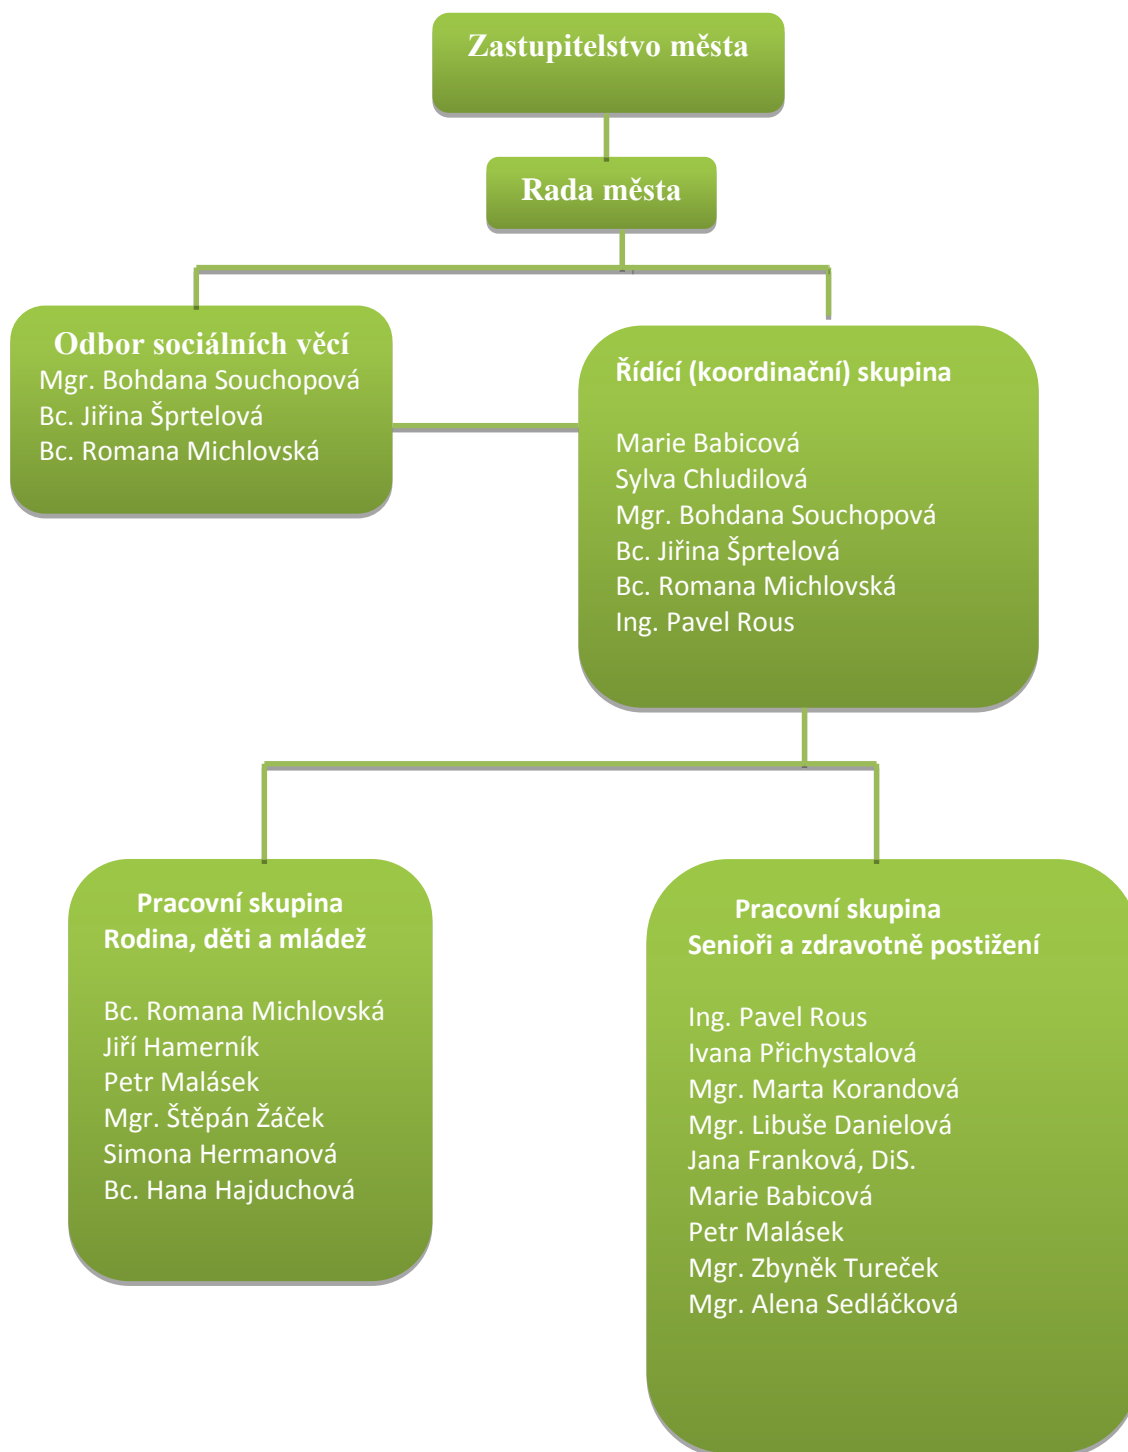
Zastupitelstvo města

Rada města

Odbor sociálních věcí
Mgr. Bohdana Souchopová
Bc. Jiřina Šprtelová
Bc. Romana Michlovská

Řídící (koordinační) skupina

Marie Babicová
Sylva Chludilová
Mgr. Bohdana Souchopová
Bc. Jiřina Šprtelová
Bc. Romana Michlovská
Ing. Pavel Rous

Pracovní skupina
Rodina, děti a mládež

Bc. Romana Michlovská
Jiří Hamerník
Petr Malásek
Mgr. Štěpán Žáček
Simona Hermanová
Bc. Hana Hajduchová

Pracovní skupina
Senioři a zdravotně postižení

Ing. Pavel Rous
Ivana Přichystalová
Mgr. Marta Korandová
Mgr. Libuše Danielová
Jana Franková, DiS.
Marie Babicová
Petr Malásek
Mgr. Zbyněk Tureček
Mgr. Alena Sedláčková